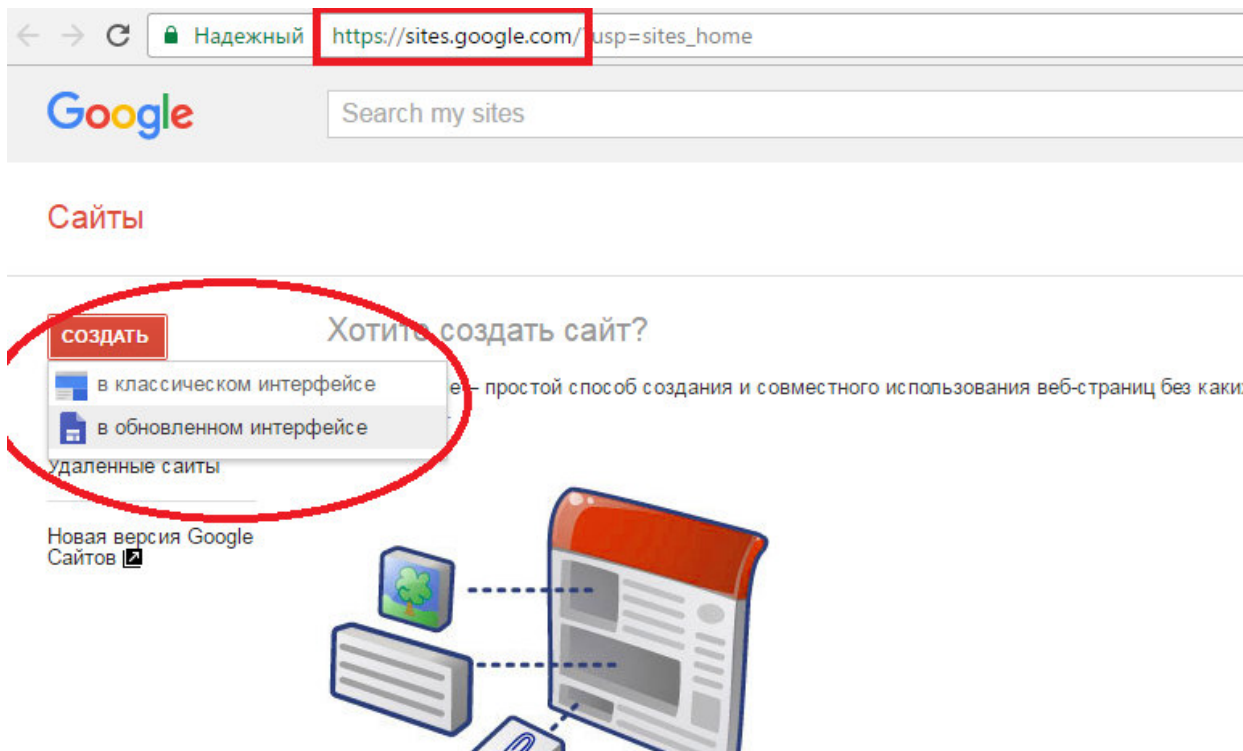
Надежный https://sites.google.com/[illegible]usp=sites_home

Google

Search my sites

Сайты

СОЗДАТЬ

Хотите создать сайт?

в классическом интерфейсе

в обновленном интерфейсе

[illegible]е – простой способ создания и совместного использования веб-страниц без каки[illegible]

Удаленные сайты

Новая версия Google Сайтов